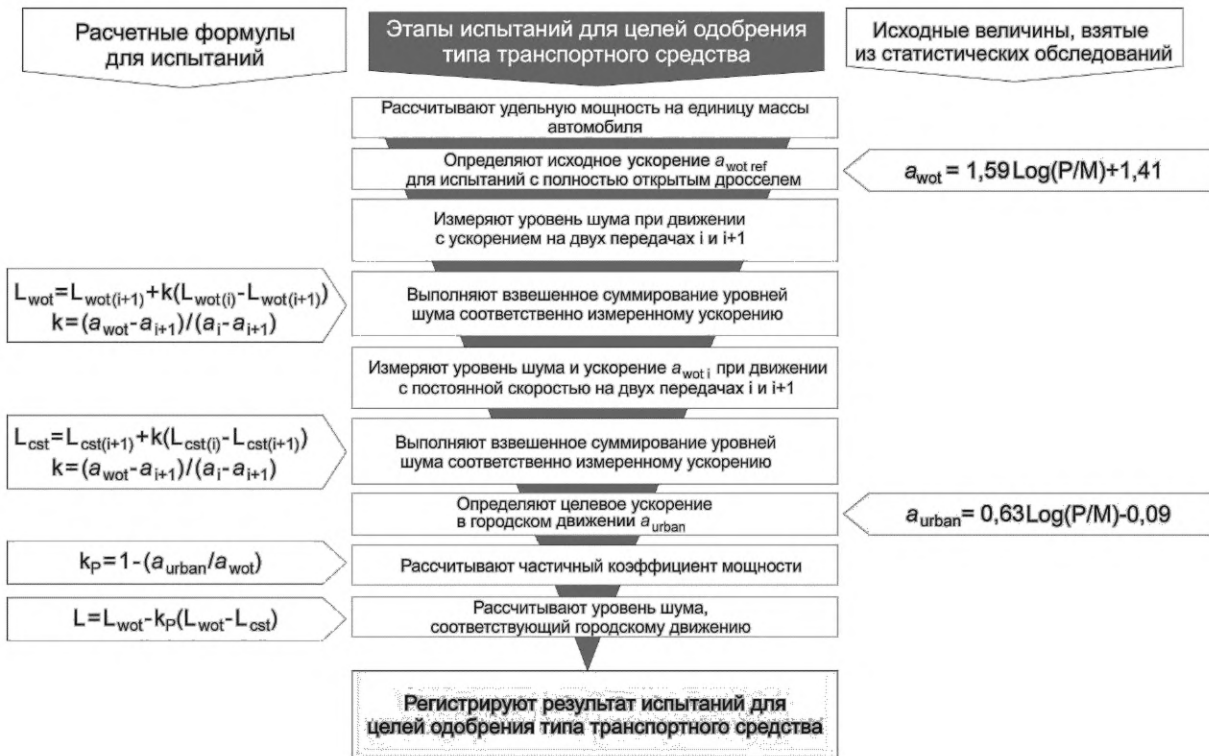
Расчетные формулы для испытаний

Этапы испытаний для целей одобрения типа транспортного средства

Исходные величины, взятые из статистических обследований

Рассчитывают удельную мощность на единицу массы автомобиля

Определяют исходное ускорение $a_{wot\ ref}$ для испытаний с полностью открытым дросселем

$a_{wot}$ = 1,59 Log(P/M)+1,41

Измеряют уровень шума при движении с ускорением на двух передачах i и i+1

$L_{wot}=L_{wot(i+1)}+k(L_{wot(i)}-L_{wot(i+1)})$
$k=(a_{wot}-a_{i+1})/(a_i-a_{i+1})$

Выполняют взвешенное суммирование уровней шума соответственно измеренному ускорению

Измеряют уровень шума и ускорение $a_{wot\ i}$ при движении с постоянной скоростью на двух передачах i и i+1

$L_{cst}=L_{cst(i+1)}+k(L_{cst(i)}-L_{cst(i+1)})$
$k=(a_{wot}-a_{i+1})/(a_i-a_{i+1})$

Выполняют взвешенное суммирование уровней шума соответственно измеренному ускорению

Определяют целевое ускорение в городском движении $a_{urban}$

$a_{urban}$= 0,63Log(P/M)-0,09

$k_P=1-(a_{urban}/a_{wot})$

Рассчитывают частичный коэффициент мощности

$L=L_{wot}-k_P(L_{wot}-L_{cst})$

Рассчитывают уровень шума, соответствующий городскому движению

Регистрируют результат испытаний для целей одобрения типа транспортного средства